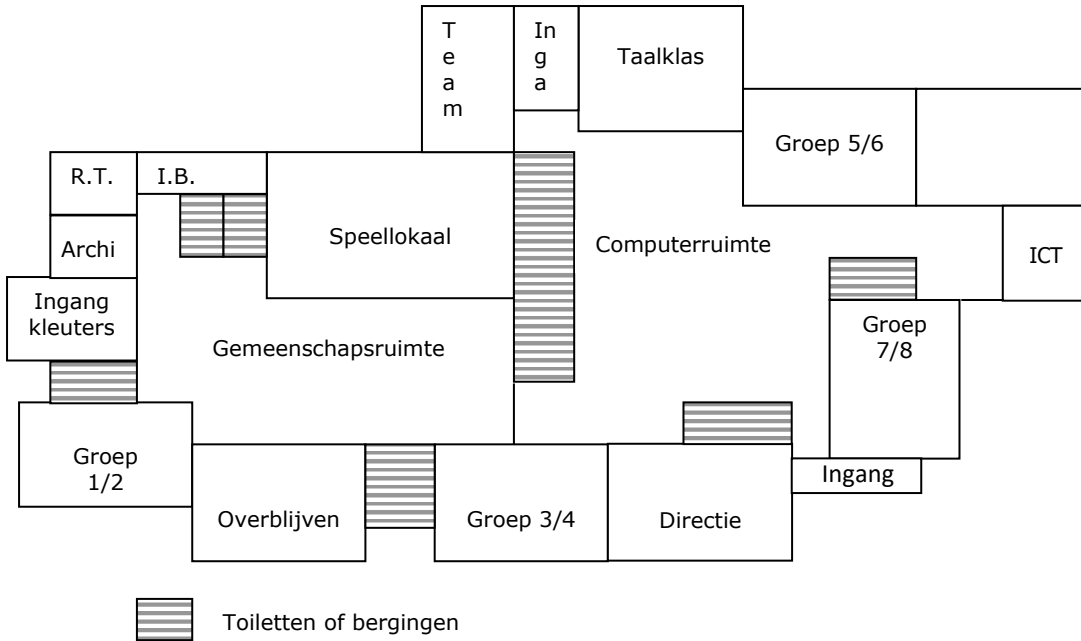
T
e
a
m

In
g
a

Taalklas

Groep 5/6

R.T.

I.B.

Speellokaal

Computerruimte

ICT

Archi

Ingang kleuters

Gemeenschapsruimte

Groep 7/8

Groep 1/2

Ingang

Overblijven

Groep 3/4

Directie

Toiletten of bergingen